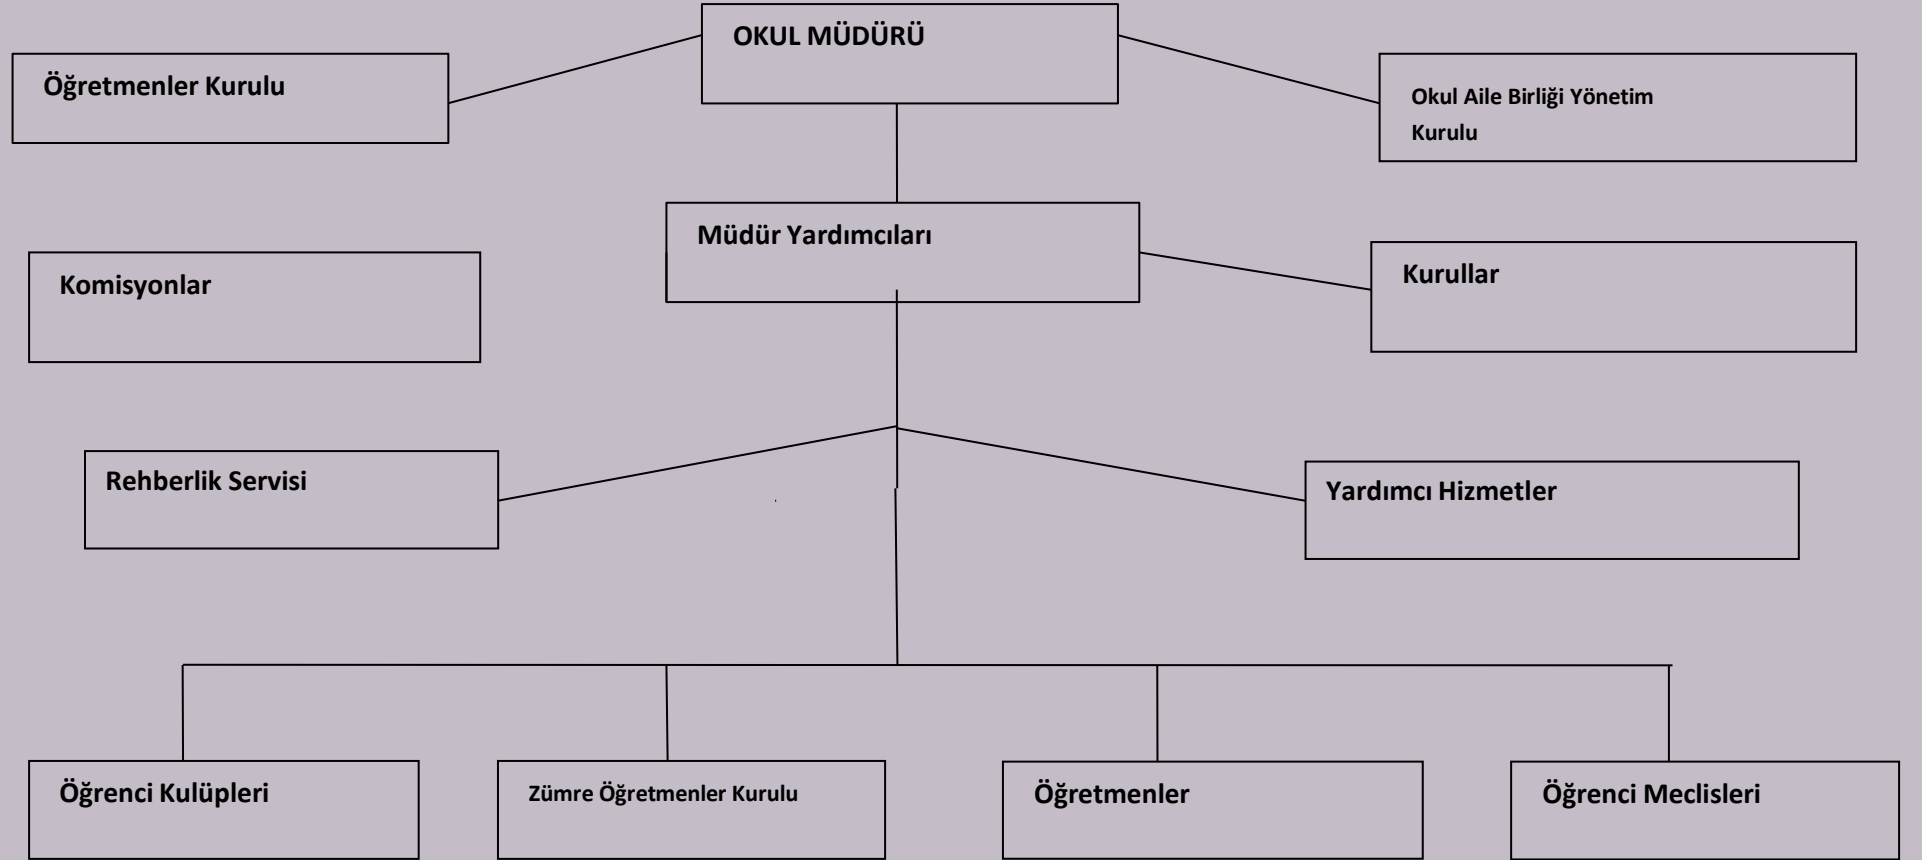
OKUL MÜDÜRÜ

Öğretmenler Kurulu

Okul Aile Birliği Yönetim Kurulu

Müdür Yardımcıları

Komisyonlar

Kurullar

Rehberlik Servisi

Yardımcı Hizmetler

Öğrenci Kulüpleri

Zümre Öğretmenler Kurulu

Öğretmenler

Öğrenci Meclisleri